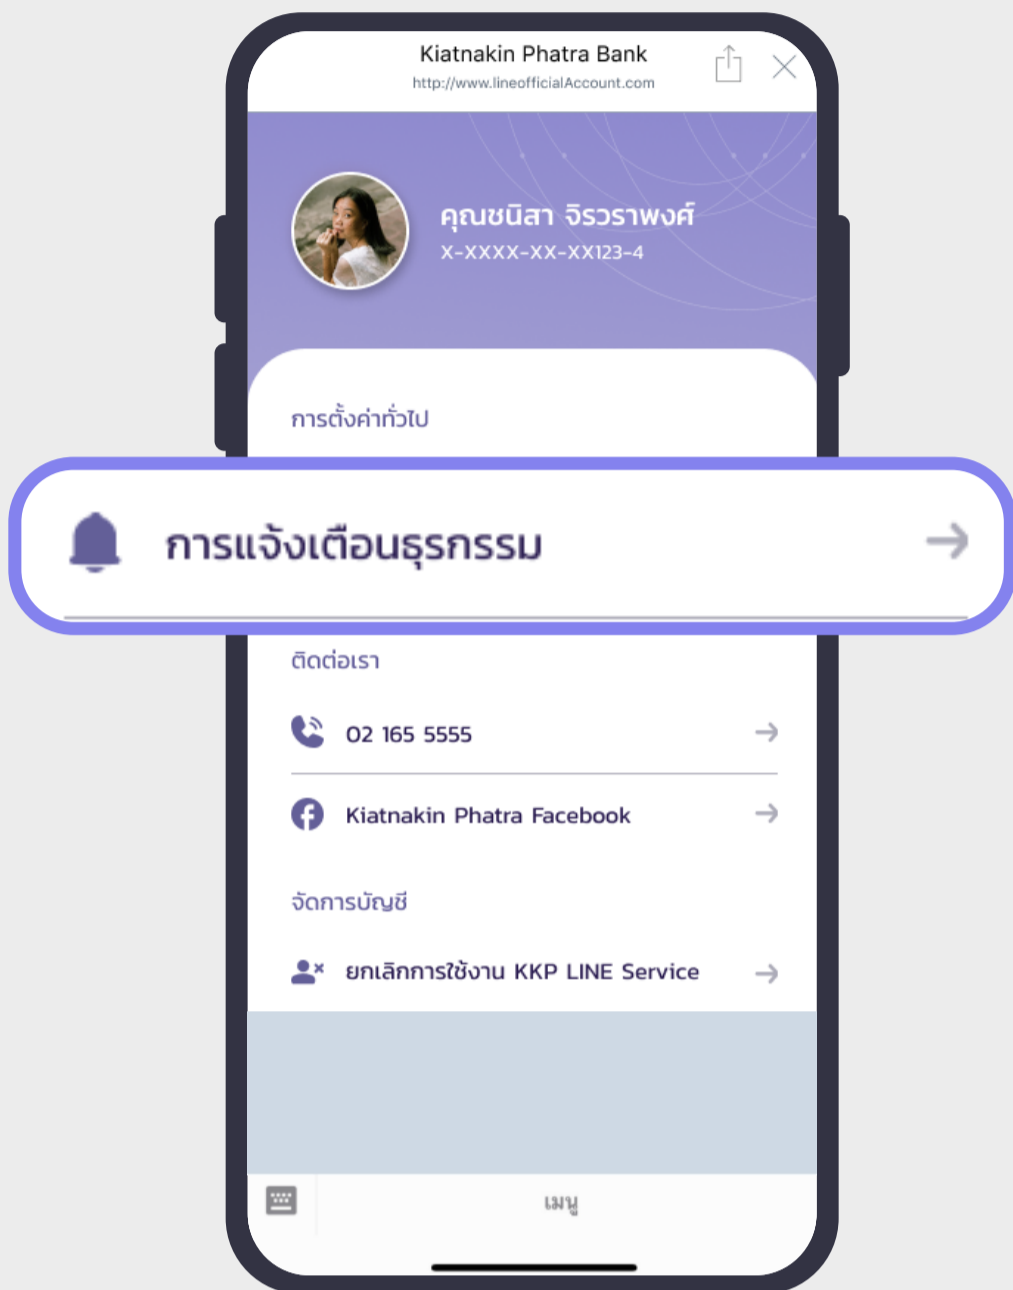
Kiatnakin Phatra Bank
http://www.lineofficialAccount.com

คุณชนิสา จิรวราพงศ์
X-XXXX-XX-XX123-4

การตั้งค่าทั่วไป

การแจ้งเตือนธุรกรรม

ติดต่อเรา

02 165 5555

Kiatnakin Phatra Facebook

จัดการบัญชี

ยกเลิกการใช้งาน KKP LINE Service

เมนู